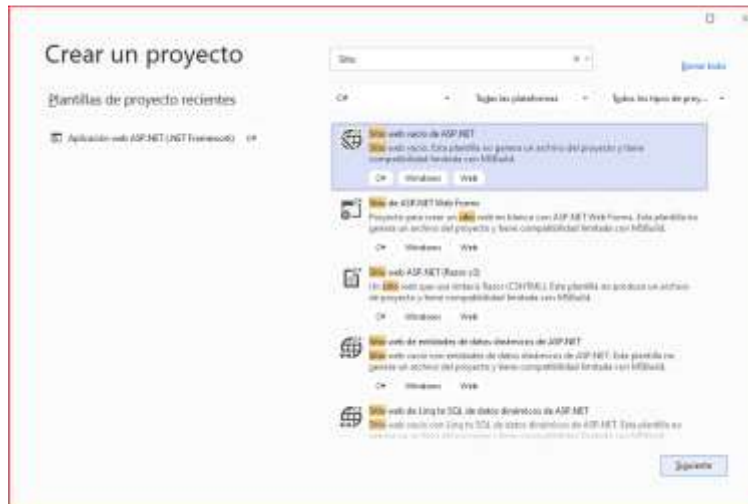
Crear un proyecto

Plantillas de proyecto recientes

Aplicación web ASP.NET (.NET Framework) C#

Sitio

Borrar todo

C#

Todas las plataformas

Todos los tipos de proy...

Sitio web vacío de ASP.NET

Sitio web vacío. Esta plantilla no genera un archivo del proyecto y tiene compatibilidad limitada con MSBuild.

C# Windows Web

Sitio de ASP.NET Web Forms

Proyecto para crear un sitio web en blanco con ASP.NET Web Forms. Esta plantilla no genera un archivo del proyecto y tiene compatibilidad limitada con MSBuild.

C# Windows Web

Sitio web ASP.NET (Razor v3)

Un sitio web que usa sintaxis Razor (CSHTML). Esta plantilla no produce un archivo de proyecto y tiene compatibilidad limitada con MSBuild.

C# Windows Web

Sitio web de entidades de datos dinámicos de ASP.NET

Sitio web vacío con entidades de datos dinámicos de ASP.NET. Esta plantilla no genera un archivo del proyecto y tiene compatibilidad limitada con MSBuild.

C# Windows Web

Sitio web de Linq to SQL de datos dinámicos de ASP.NET

Sitio web vacío con Linq to SQL de datos dinámicos de ASP.NET. Esta plantilla no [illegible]

Siguiente